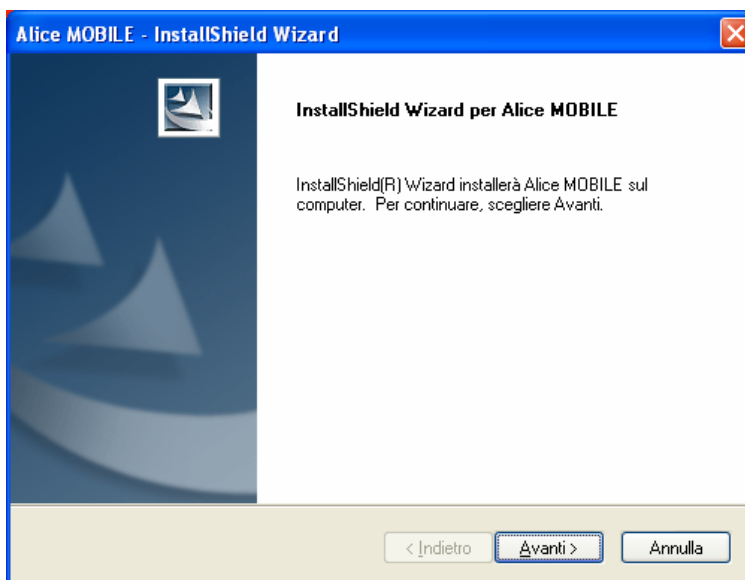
Alice MOBILE - InstallShield Wizard

InstallShield Wizard per Alice MOBILE

InstallShield(R) Wizard installerà Alice MOBILE sul computer. Per continuare, scegliere Avanti.

< Indietro
Avanti >
Annulla